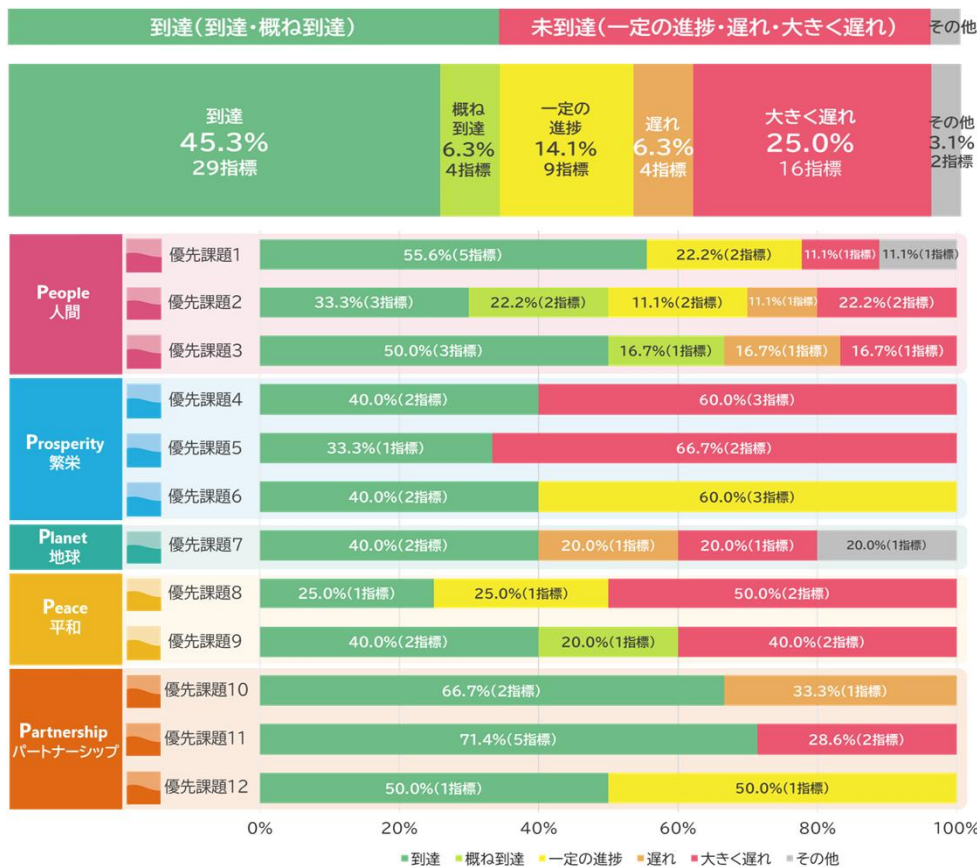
到達(到達・概ね到達)

未到達(一定の進捗・遅れ・大きく遅れ)

その他

| 到達 45.3% 29指標 | 概ね到達 6.3% 4指標 | 一定の進捗 14.1% 9指標 | 遅れ 6.3% 4指標 | 大きく遅れ 25.0% 16指標 | その他 3.1% 2指標 |
|---|---|---|---|---|---|

| Category | 課題 | 到達 | 概ね到達 | 一定の進捗 | 遅れ | 大きく遅れ | その他 |
|---|---|---|---|---|---|---|---|
| People 人間 | 優先課題1 | 55.6%(5指標) | | 22.2%(2指標) | | 11.1%(1指標) | 11.1%(1指標) |
| | 優先課題2 | 33.3%(3指標) | 22.2%(2指標) | 11.1%(2指標) | 11.1%(1指標) | 22.2%(2指標) | |
| | 優先課題3 | 50.0%(3指標) | 16.7%(1指標) | | 16.7%(1指標) | 16.7%(1指標) | |
| Prosperity 繁栄 | 優先課題4 | 40.0%(2指標) | | | | 60.0%(3指標) | |
| | 優先課題5 | 33.3%(1指標) | | | | 66.7%(2指標) | |
| | 優先課題6 | 40.0%(2指標) | | 60.0%(3指標) | | | |
| Planet 地球 | 優先課題7 | 40.0%(2指標) | | | 20.0%(1指標) | 20.0%(1指標) | 20.0%(1指標) |
| Peace 平和 | 優先課題8 | 25.0%(1指標) | | 25.0%(1指標) | | 50.0%(2指標) | |
| | 優先課題9 | 40.0%(2指標) | 20.0%(1指標) | | | 40.0%(2指標) | |
| Partnership パートナーシップ | 優先課題10 | 66.7%(2指標) | | | 33.3%(1指標) | | |
| | 優先課題11 | 71.4%(5指標) | | | | 28.6%(2指標) | |
| | 優先課題12 | 50.0%(1指標) | | 50.0%(1指標) | | | |

0% 20% 40% 60% 80% 100%

■到達 ■概ね到達 ■一定の進捗 ■遅れ ■大きく遅れ ■その他